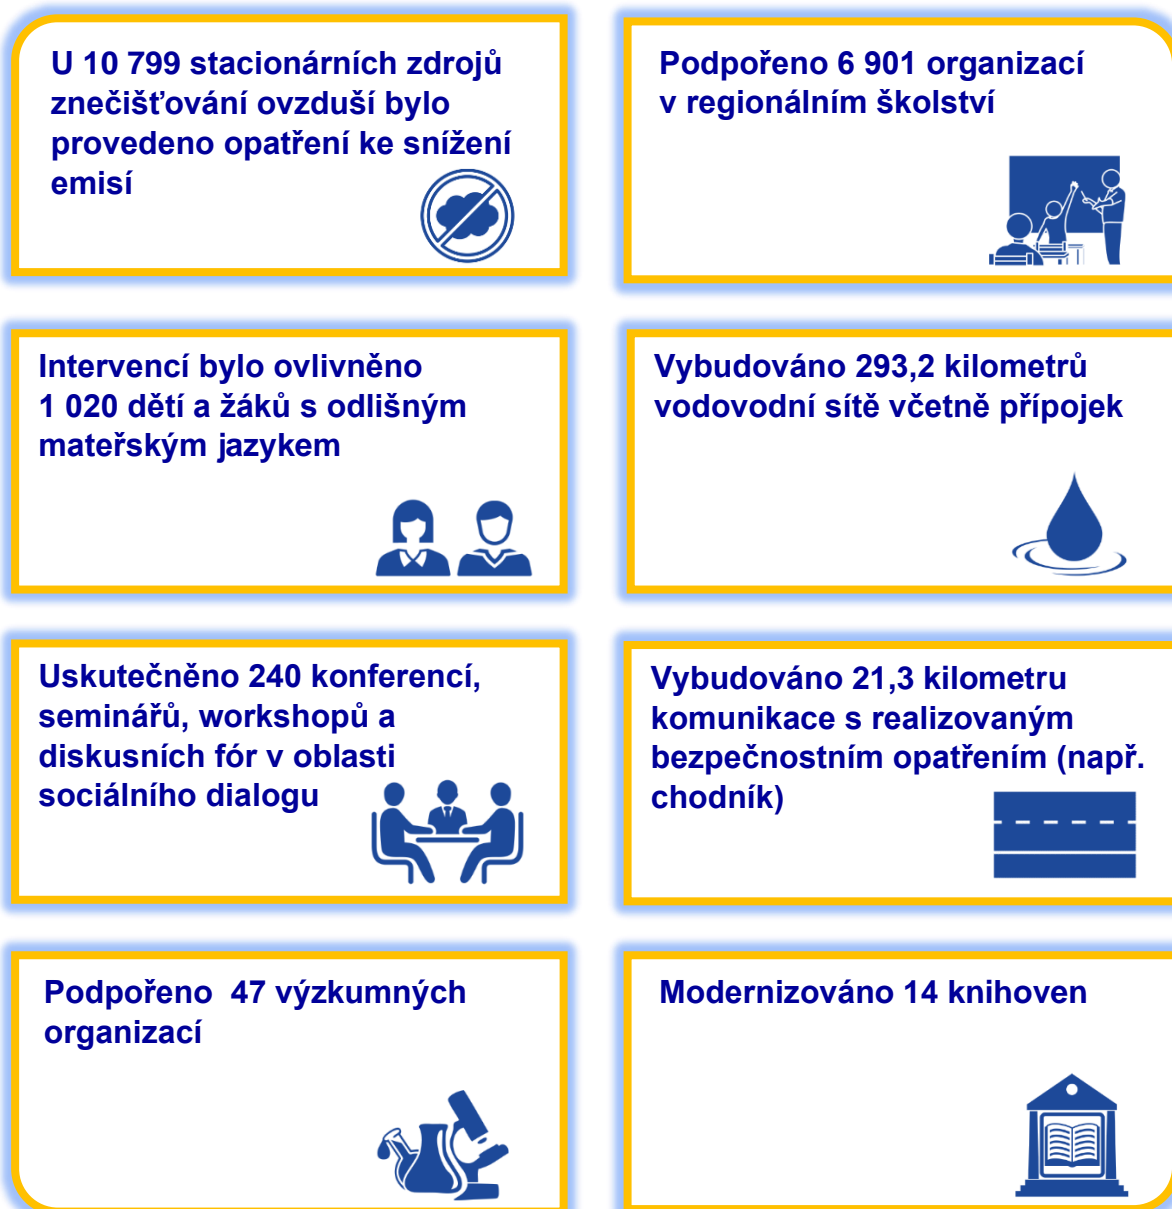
U 10 799 stacionárních zdrojů znečišťování ovzduší bylo provedeno opatření ke snížení emisí

Podpořeno 6 901 organizací v regionálním školství

Intervencí bylo ovlivněno 1 020 dětí a žáků s odlišným mateřským jazykem

Vybudováno 293,2 kilometrů vodovodní sítě včetně přípojek

Uskutečněno 240 konferencí, seminářů, workshopů a diskusních fór v oblasti sociálního dialogu

Vybudováno 21,3 kilometru komunikace s realizovaným bezpečnostním opatřením (např. chodník)

Podpořeno  47 výzkumných organizací

Modernizováno 14 knihoven